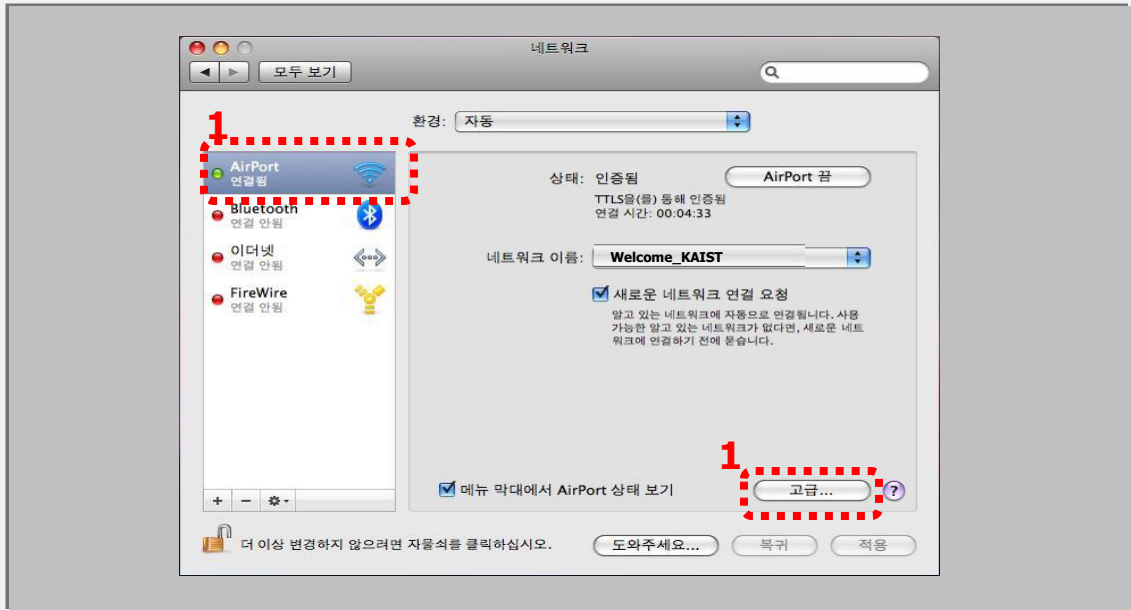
네트워크

모두 보기

1

환경: 자동

AirPort
연결됨

Bluetooth
연결 안됨

이더넷
연결 안됨

FireWire
연결 안됨

상태: 인증됨

AirPort 끔

TTLS을(를) 통해 인증됨
연결 시간: 00:04:33

네트워크 이름: Welcome_KAIST

새로운 네트워크 연결 요청

알고 있는 네트워크에 자동으로 연결됩니다. 사용 가능한 알고 있는 네트워크가 없다면, 새로운 네트워크에 연결하기 전에 묻습니다.

1

메뉴 막대에서 AirPort 상태 보기

고급...

?

+ − ✲▾

더 이상 변경하지 않으려면 자물쇠를 클릭하십시오.

도와주세요...

복귀

적용